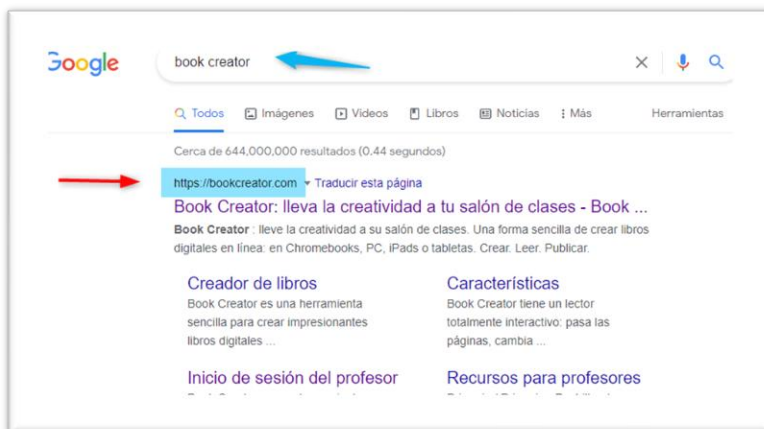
Google

book creator

Todos Imágenes Videos Libros Noticias Más Herramientas

Cerca de 644,000,000 resultados (0.44 segundos)

https://bookcreator.com ▾ Traducir esta página

Book Creator: lleva la creatividad a tu salón de clases - Book ...

Book Creator : lleve la creatividad a su salón de clases. Una forma sencilla de crear libros digitales en línea: en Chromebooks, PC, iPads o tabletas. Crear. Leer. Publicar.

Creador de libros
Book Creator es una herramienta sencilla para crear impresionantes libros digitales ...

Características
Book Creator tiene un lector totalmente interactivo: pasa las páginas, cambia ...

Inicio de sesión del profesor
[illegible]

Recursos para profesores
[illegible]